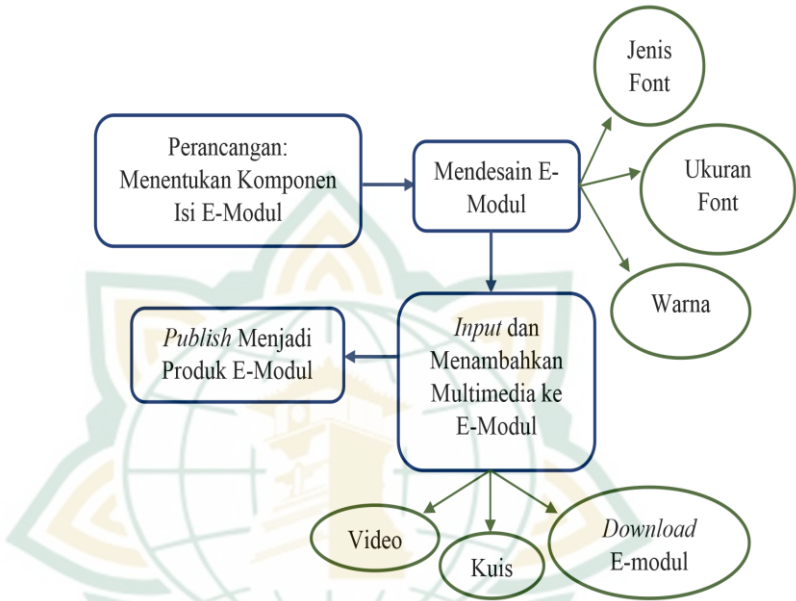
Perancangan: Menentukan Komponen Isi E-Modul

Mendesain E-Modul

Jenis Font

Ukuran Font

Warna

*Input* dan Menambahkan Multimedia ke E-Modul

*Publish* Menjadi Produk E-Modul

Video

Kuis

*Download* E-modul